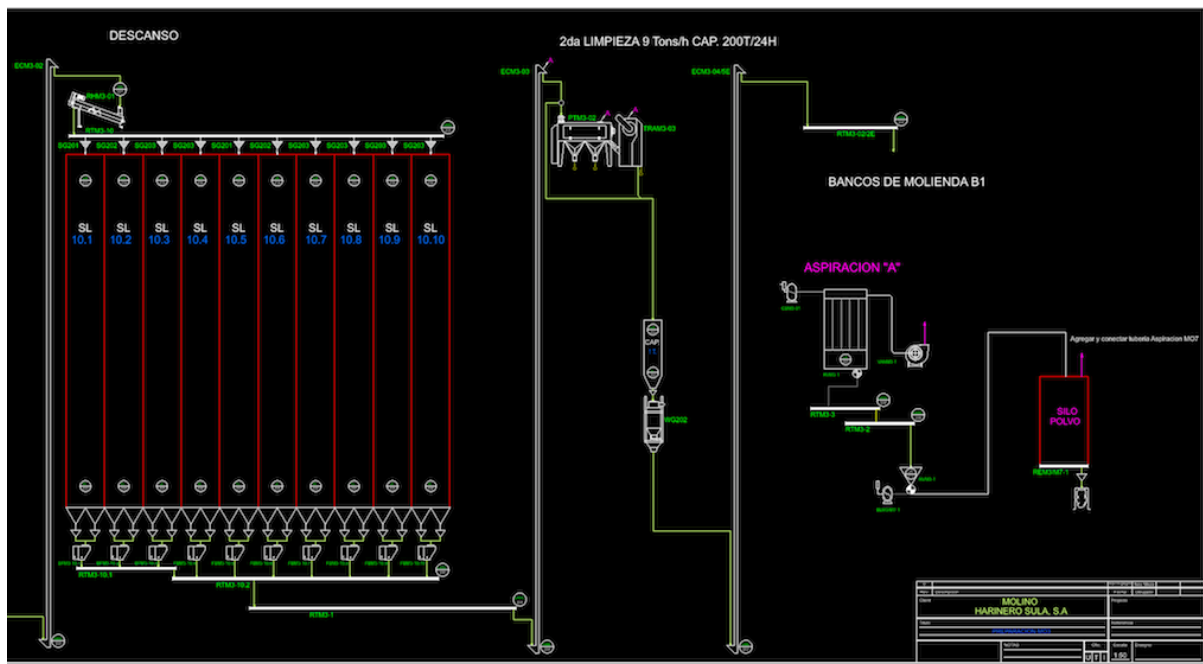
DESCANSO

2da LIMPIEZA 9 Tons/h CAP. 200T/24H

ECM3-02

RHM3-2

RTM3-10

SG201 SG202 SG203 SG203 SG201 SG202 SG203 SG203 SG203 SG203

SL 10.1
SL 10.2
SL 10.3
SL 10.4
SL 10.5
SL 10.6
SL 10.7
SL 10.8
SL 10.9
SL 10.10

RTM3-10.1

RTM3-10.2

RTM3-1

ECM3-03

RTM3-02

TRAM3-03

CAP. 11

WG202

ECM3-04/05

RTM3-02/2E

BANCOS DE MOLIENDA B1

ASPIRACION "A"

Agregar y conectar tuberia Aspiracion MO7

SILO POLVO

RTM3-3

RTM3-2

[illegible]

MOLINO HARINERO SULA, S.A

1:50